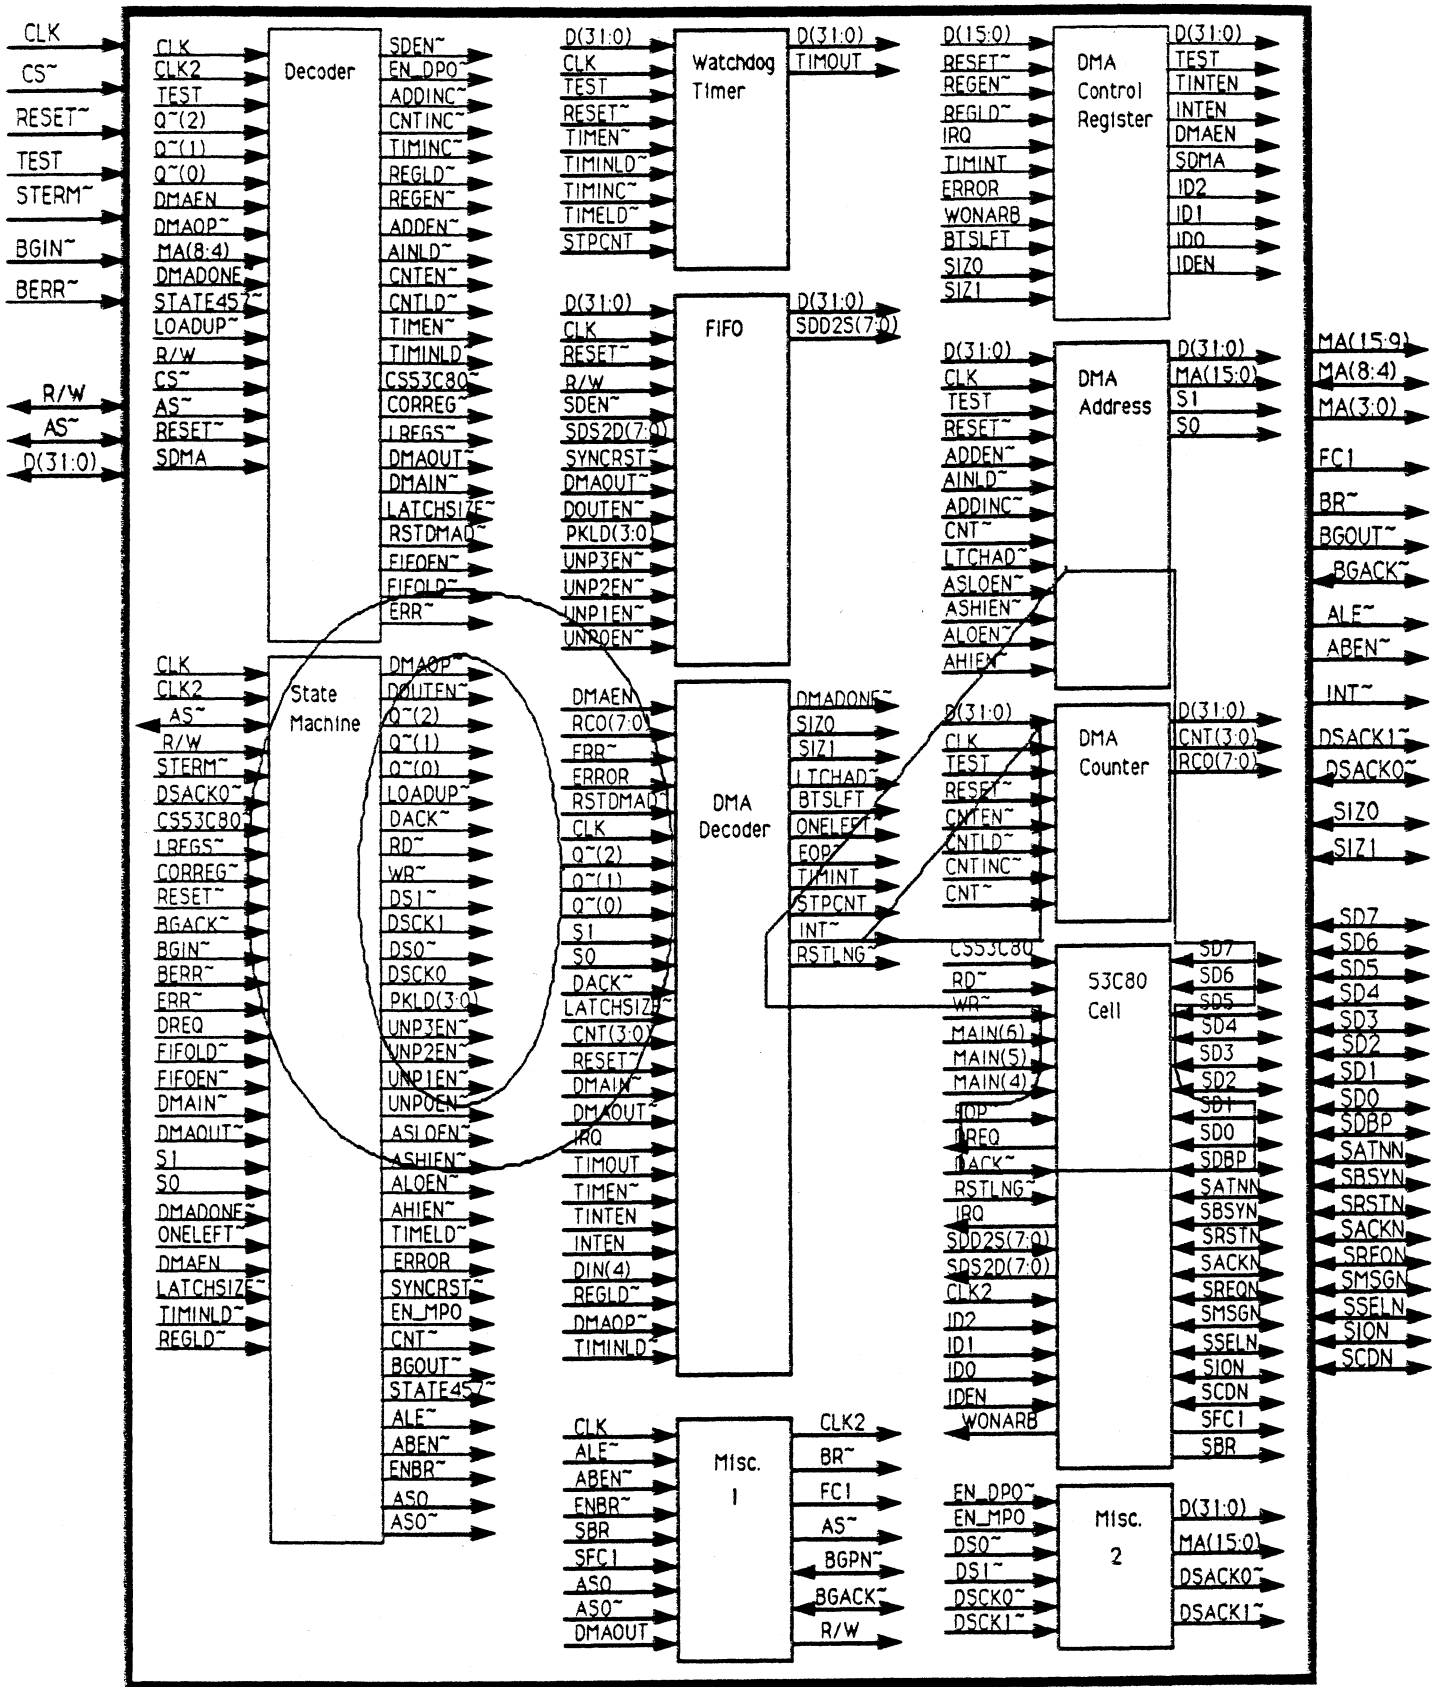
CLK
CS~
RESET~
TEST
STERM~
BGIN~
BERR~
R/W
AS~
D(31:0)

CLK
CLK2
TEST
Q~(2)
Q~(1)
Q~(0)
DMAEN
DMAOP~
MA(8:4)
DMADONE
STATE457~
LOADUP~
R/W
CS~
AS~
RESET~
SDMA

Decoder

SDEN~
EN_DPO~
ADDINC~
CNTINC~
TIMINC~
REGLD~
REGEN~
ADDEN~
AINLD~
CNTEN~
CNTLD~
TIMEN~
TIMINLD~
CS53C80~
CORREG~
LREGS~
DMAOUT~
DMAIN~
LATCHSIZE~
RSTDMAD~
FIFOEN~
FIFOLD~
ERR~

CLK
CLK2
AS~
R/W
STERM~
DSACK0~
CS53C80~
LREGS~
CORREG~
RESET~
BGACK~
BGIN~
BERR~
ERR~
DREQ
FIFOLD~
FIFOEN~
DMAIN~
DMAOUT~
S1
S0
DMADONE~
ONELEFT~
DMAEN
LATCHSIZE~
TIMINLD~
REGLD~

State Machine

DMAOP~
DOUTEN~
Q~(2)
Q~(1)
Q~(0)
LOADUP~
DACK~
RD~
WR~
DS1~
DSCK1
DS0~
DSCK0
PKLD(3:0)
UNP3EN~
UNP2EN~
UNP1EN~
UNP0EN~
ASLOEN~
ASHIEN~
ALOEN~
AHIEN~
TIMELD~
ERROR
SYNCRST~
EN_MPO
CNT~
BGOUT~
STATE457~
ALE~
ABEN~
ENBR~
ASO
ASO~

D(31:0)
CLK
TEST
RESET~
TIMEN~
TIMINLD~
TIMINC~
TIMELD~
STPCNT

Watchdog Timer

D(31:0)
TIMOUT

D(31:0)
CLK
RESET~
R/W
SDEN~
SDS2D(7:0)
SYNCRST~
DMAOUT~
DOUTEN~
PKLD(3:0)
UNP3EN~
UNP2EN~
UNP1EN~
UNP0EN~

FIFO

D(31:0)
SDD2S(7:0)

DMAEN
RCO(7:0)
ERR~
ERROR
RSTDMAD~
CLK
Q~(2)
Q~(1)
Q~(0)
S1
S0
DACK~
LATCHSIZE~
CNT(3:0)
RESET~
DMAIN~
DMAOUT~
IRQ
TIMOUT
TIMEN~
TINTEN
INTEN
DIN(4)
REGLD~
DMAOP~
TIMINLD~

DMA Decoder

DMADONE~
SIZ0
SIZ1
LTCHAD~
BTSLFT
ONELEFT
EOP~
TIMINT
STPCNT
INT~
RSTLNG~

CLK
ALE~
ABEN~
ENBR~
SBR
SFC1
ASO
ASO~
DMAOUT

Misc. 1

CLK2
BR~
FC1
AS~
BGPN~
BGACK~
R/W

D(15:0)
RESET~
REGEN~
REGLD~
IRQ
TIMINT
ERROR
WONARB
BTSLFT
SIZ0
SIZ1

DMA Control Register

D(31:0)
TEST
TINTEN
INTEN
DMAEN
SDMA
ID2
ID1
ID0
IDEN

D(31:0)
CLK
TEST
RESET~
ADDEN~
AINLD~
ADDINC~
CNT~
LTCHAD~
ASLOEN~
ASHIEN~
ALOEN~
AHIEN~

DMA Address

D(31:0)
MA(15:0)
S1
S0

D(31:0)
CLK
TEST
RESET~
CNTEN~
CNTLD~
CNTINC~
CNT~

DMA Counter

D(31:0)
CNT(3:0)
RCO(7:0)

CS53C80
RD~
WR~
MAIN(6)
MAIN(5)
MAIN(4)
EOP~
DREQ
DACK~
RSTLNG~
IRQ
SDD2S(7:0)
SDS2D(7:0)
CLK2
ID2
ID1
ID0
IDEN
WONARB

53C80 Cell

SD7
SD6
SD5
SD4
SD3
SD2
SD1
SD0
SDBP
SATNN
SBSYN
SRSTN
SACKN
SREQN
SMSGN
SSELN
SION
SCDN
SFC1
SBR

EN_DPO~
EN_MPO
DS0~
DS1~
DSCK0~
DSCK1~

Misc. 2

D(31:0)
MA(15:0)
DSACK0~
DSACK1~

MA(15:9)
MA(8:4)
MA(3:0)
FC1
BR~
BGOUT~
BGACK~
ALE~
ABEN~
INT~
DSACK1~
DSACK0~
SIZ0
SIZ1
SD7
SD6
SD5
SD4
SD3
SD2
SD1
SD0
SDBP
SATNN
SBSYN
SRSTN
SACKN
SREQN
SMSGN
SSELN
SION
SCDN